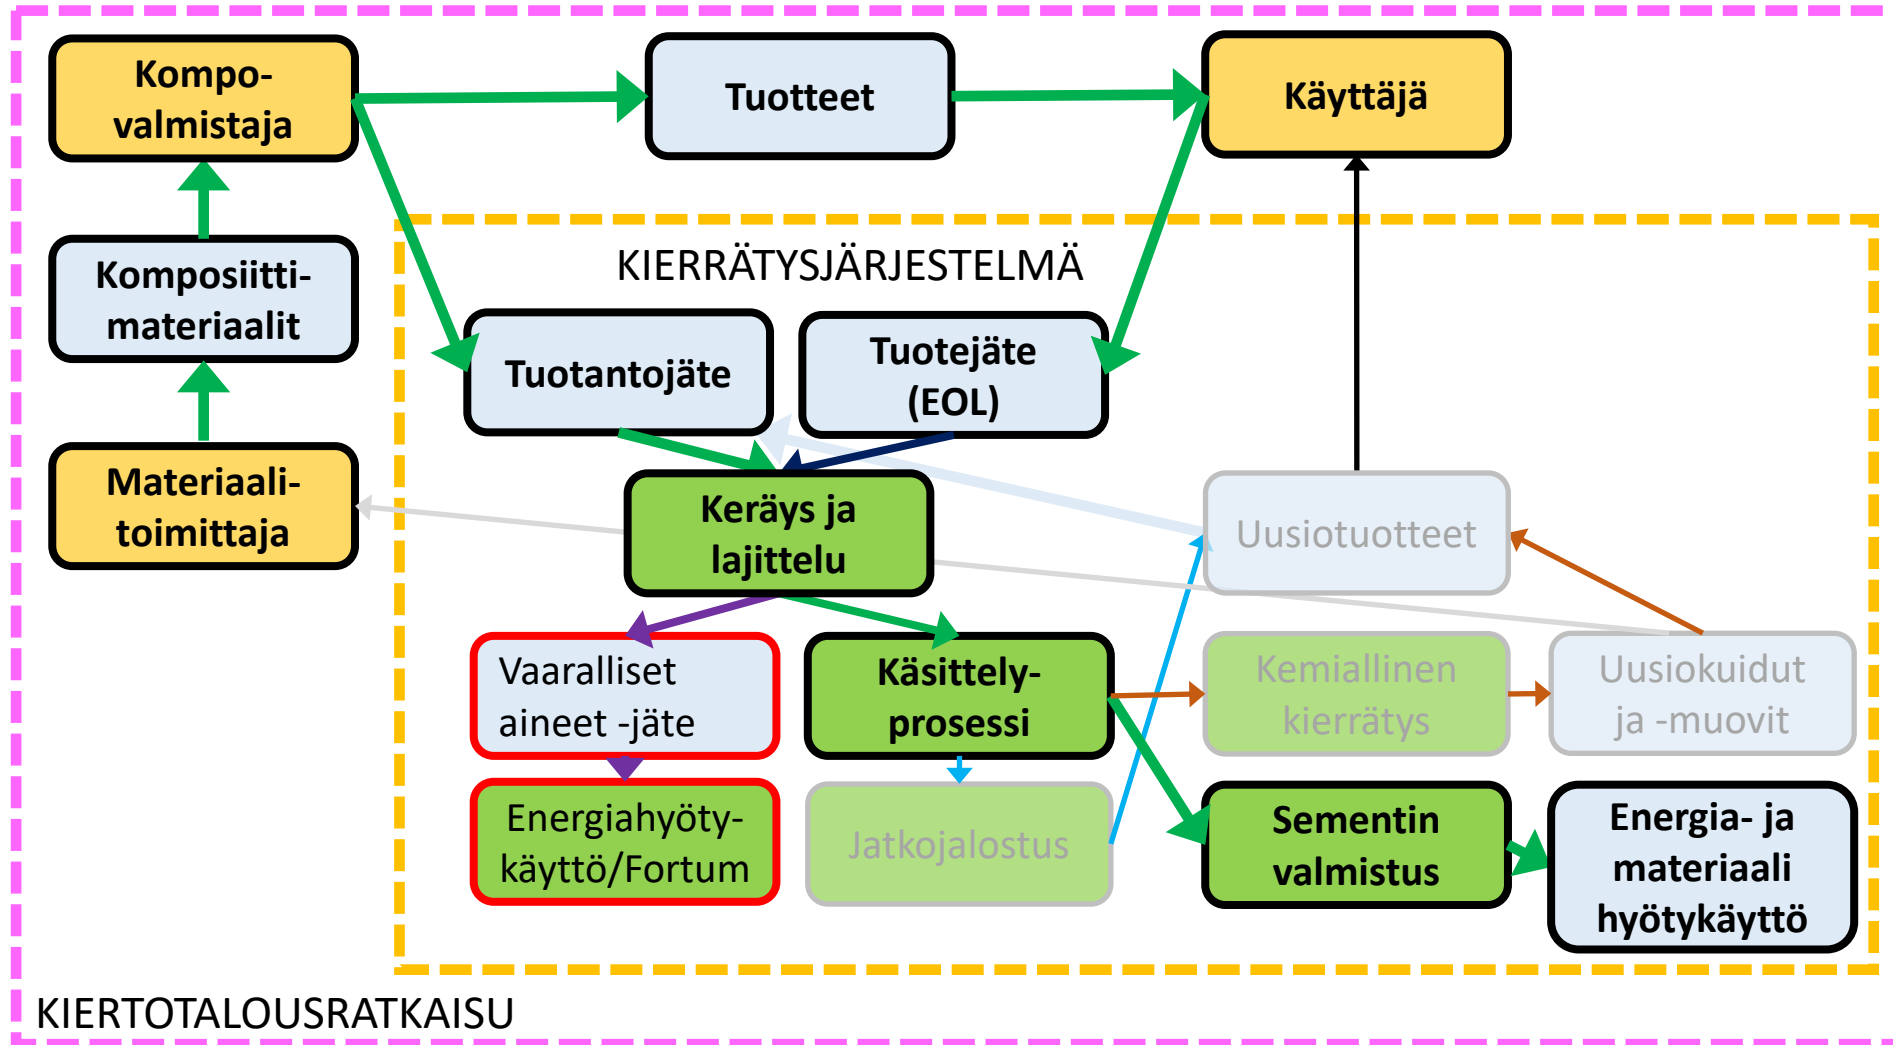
Kompovalmistaja

Tuotteet

Käyttäjä

Komposiittimateriaalit

Materiaalitoimittaja

KIERRÄTYSJÄRJESTELMÄ

Tuotantojäte

Tuotejäte (EOL)

Keräys ja lajittelu

Uusiotuotteet

Vaaralliset aineet -jäte

Käsittelyprosessi

Kemiallinen kierrätys

Uusiokuidut ja -muovit

Energiahyötykäyttö/Fortum

Jatkojalostus

Sementin valmistus

Energia- ja materiaali hyötykäyttö

KIERTOTALOUSRATKAISU